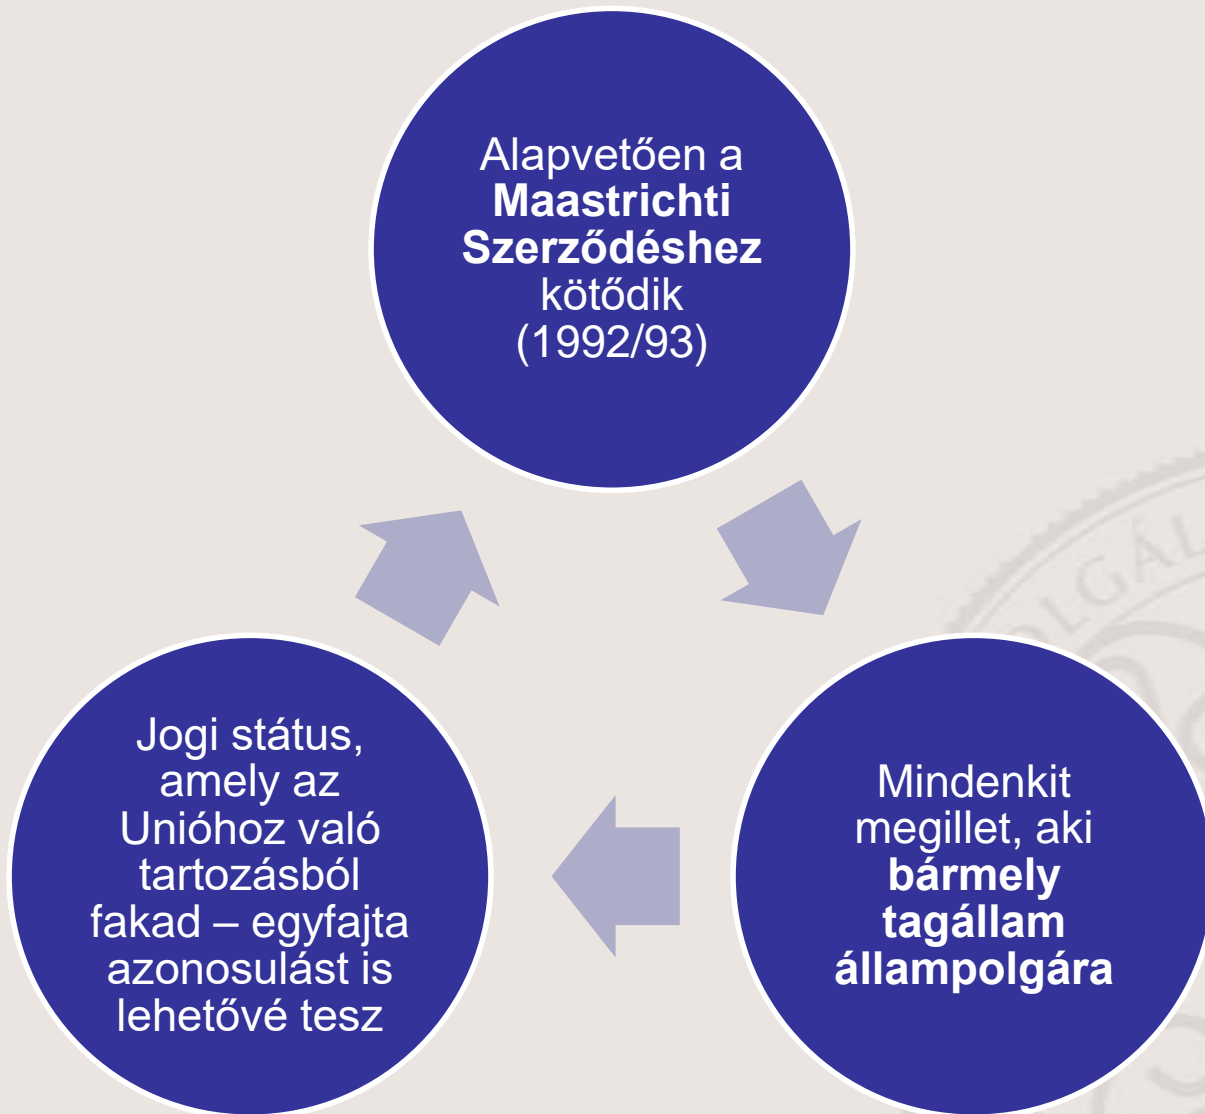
Alapvetően a **Maastrichti Szerződéshez** kötődik (1992/93)

Mindenkit megillet, aki **bármely tagállam állampolgára**

Jogi státus, amely az Unióhoz való tartozásból fakad – egyfajta azonosulást is lehetővé tesz